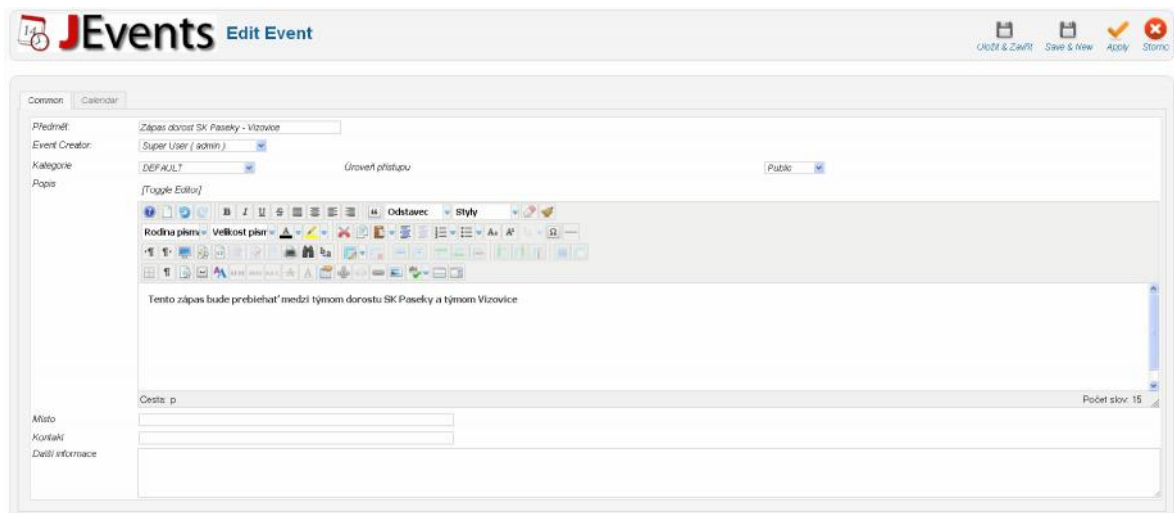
JEvents Edit Event

Uložit & Zavřít Save & New Apply Storno

Common Calendar

Předmět: Zápas dorost SK Paseky - Vizovice

Event Creator: Super User ( admin )

Kategorie DEFAULT

Úroveň přístupu Public

Popis [Toggle Editor]

Odstavec Styly

Rodina písma Velikost písma

Tento zápas bude prebiehat' medzi týmom dorostu SK Paseky a týmom Vizovice

Cesta: p

Počet slov: 15

Místo

Kontakt

Další informace